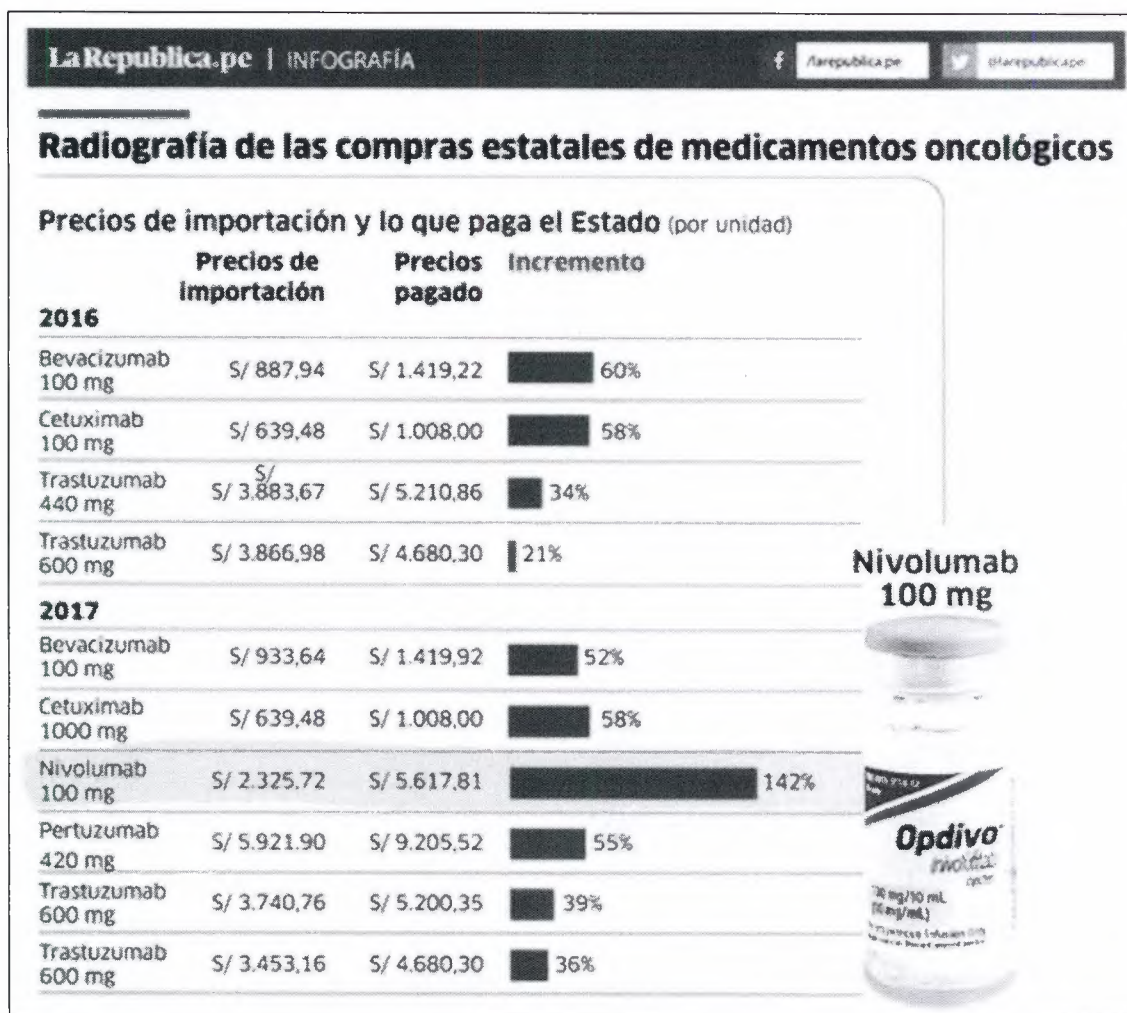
LaRepublica.pe | INFOGRAFÍA

/larepublica.pe @larepublica.pe

Radiografía de las compras estatales de medicamentos oncológicos

Precios de importación y lo que paga el Estado (por unidad)

| | Precios de importación | Precios pagado | Incremento |
|---|---|---|---|
| **2016** | | | |
| Bevacizumab 100 mg | S/ 887,94 | S/ 1.419,22 | 60% |
| Cetuximab 100 mg | S/ 639,48 | S/ 1.008,00 | 58% |
| Trastuzumab 440 mg | S/ S/ 3.883,67 | S/ 5.210,86 | 34% |
| Trastuzumab 600 mg | S/ 3.866,98 | S/ 4.680,30 | 21% |
| **2017** | | | |
| Bevacizumab 100 mg | S/ 933,64 | S/ 1.419,92 | 52% |
| Cetuximab 1000 mg | S/ 639,48 | S/ 1.008,00 | 58% |
| Nivolumab 100 mg | S/ 2.325,72 | S/ 5.617,81 | 142% |
| Pertuzumab 420 mg | S/ 5.921,90 | S/ 9.205,52 | 55% |
| Trastuzumab 600 mg | S/ 3.740,76 | S/ 5.200,35 | 39% |
| Trastuzumab 600 mg | S/ 3.453,16 | S/ 4.680,30 | 36% |

Nivolumab 100 mg

Opdivo
nivolumab
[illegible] mg/10 mL
(10 mg/mL)
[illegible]